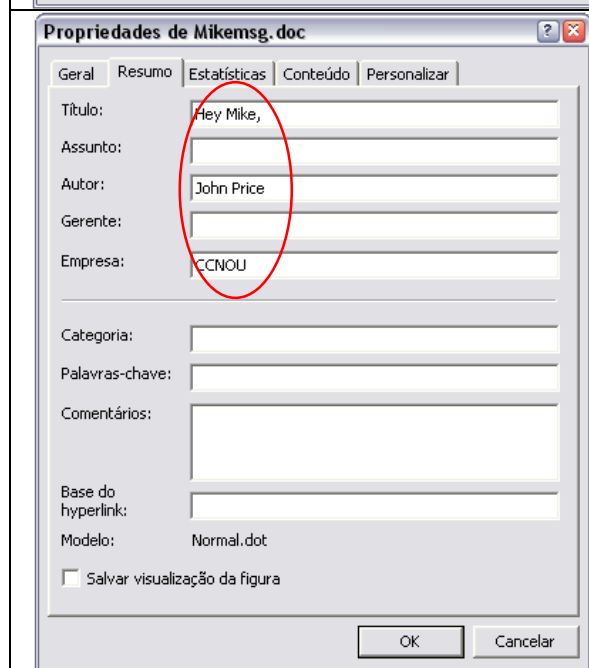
Propriedades de Mikemsg.doc

Geral | Resumo | Estatísticas | Conteúdo | Personalizar

Título: Hey Mike,

Assunto:

Autor: John Price

Gerente:

Empresa: CCNOU

Categoria:

Palavras-chave:

Comentários:

Base do hyperlink:

Modelo: Normal.dot

Salvar visualização da figura

OK | Cancelar